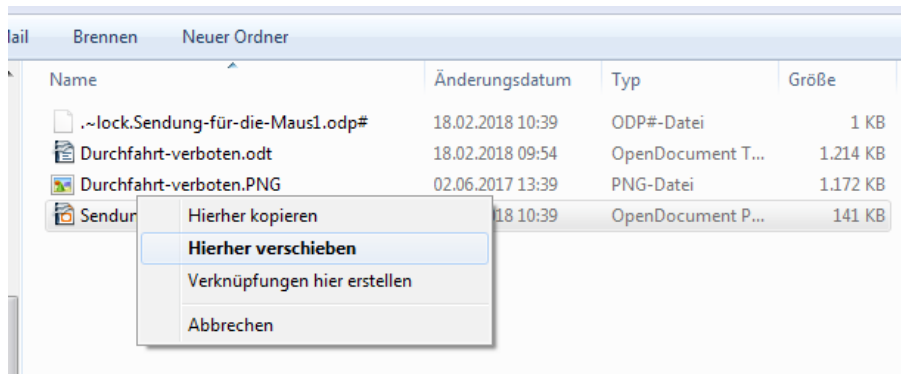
lail Brennen Neuer Ordner

| Name | Änderungsdatum | Typ | Größe |
|---|---|---|---|
| .~lock.Sendung-für-die-Maus1.odp# | 18.02.2018 10:39 | ODP#-Datei | 1 KB |
| Durchfahrt-verboten.odt | 18.02.2018 09:54 | OpenDocument T... | 1.214 KB |
| Durchfahrt-verboten.PNG | 02.06.2017 13:39 | PNG-Datei | 1.172 KB |
| Sendun | 18 10:39 | OpenDocument P... | 141 KB |

Hierher kopieren
Hierher verschieben
Verknüpfungen hier erstellen
Abbrechen